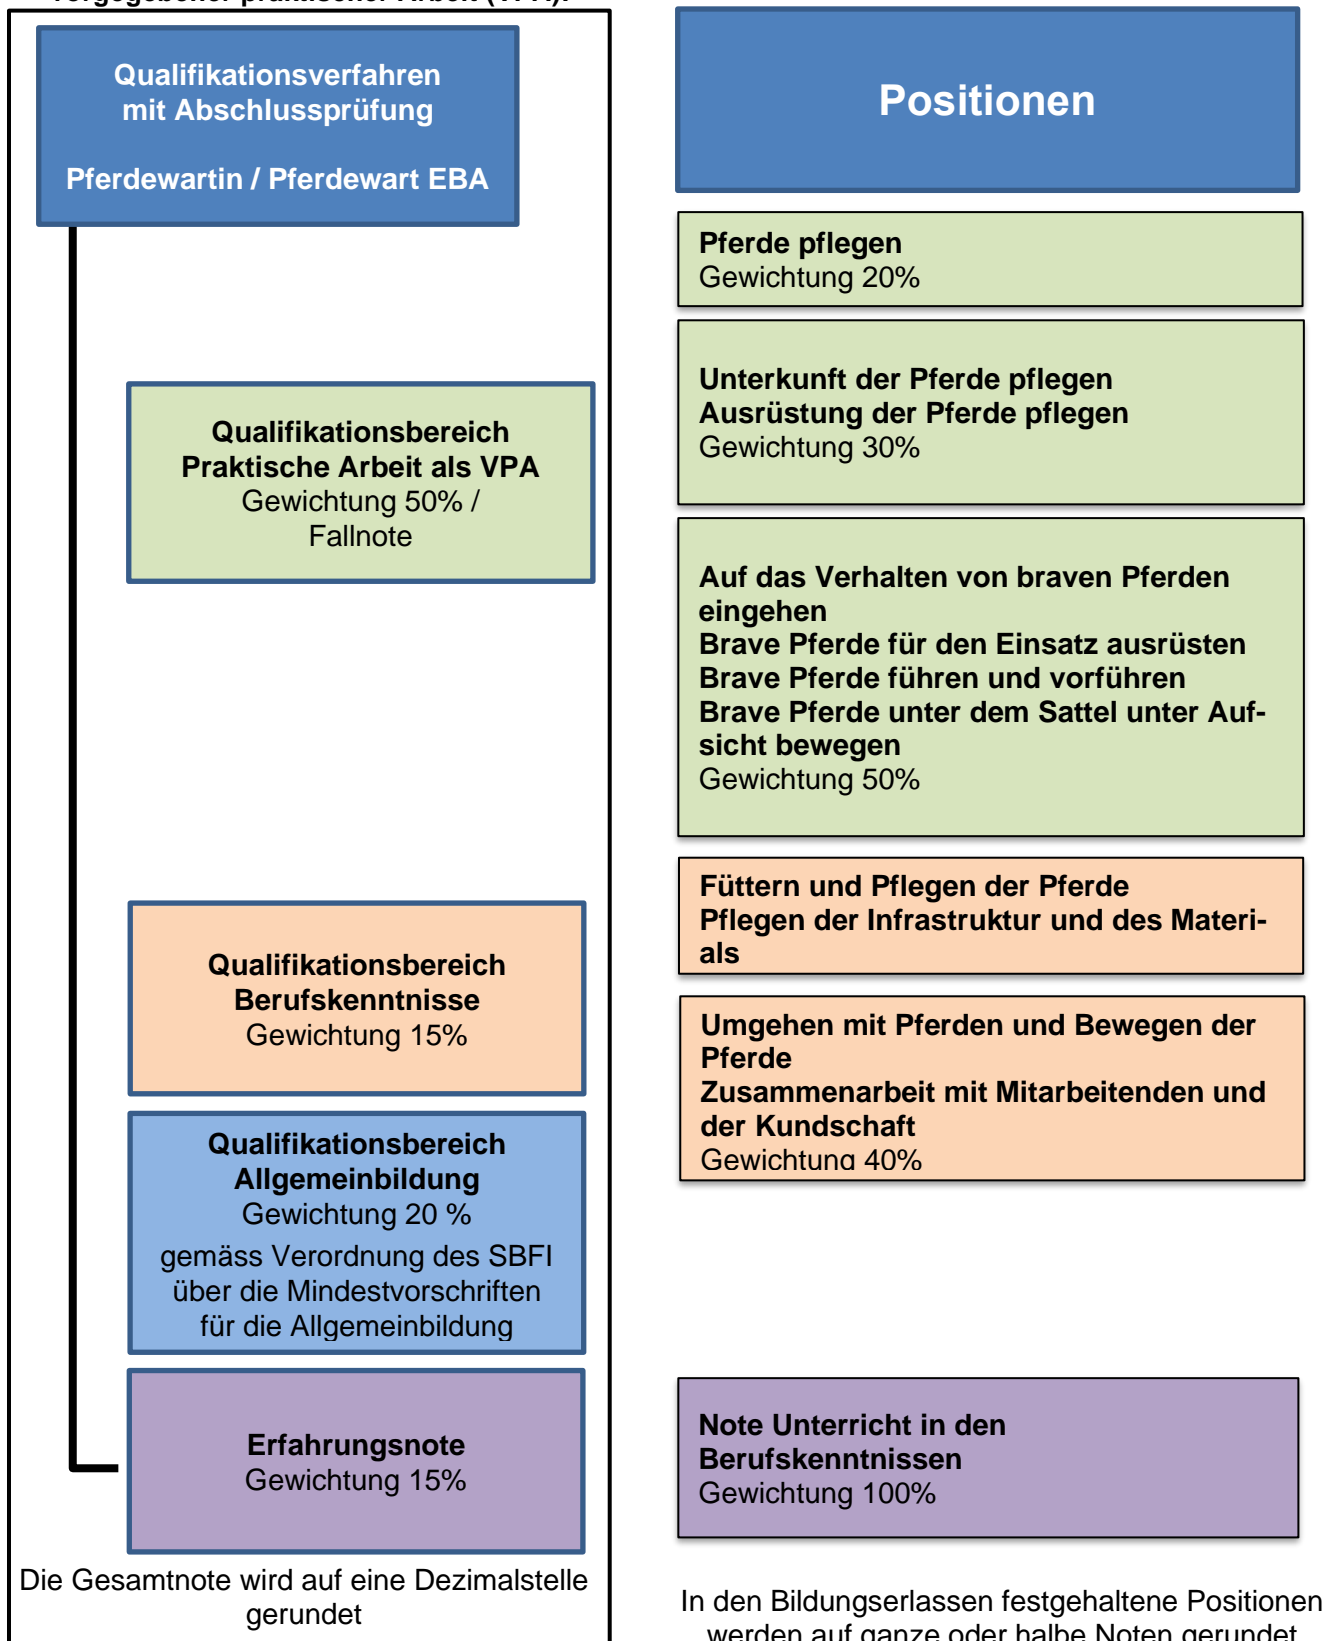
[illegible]

Qualifikationsverfahren mit Abschlussprüfung

Pferdewartin / Pferdewart EBA

Positionen

Qualifikationsbereich Praktische Arbeit als VPA
Gewichtung 50% / Fallnote

Pferde pflegen
Gewichtung 20%

Unterkunft der Pferde pflegen
Ausrüstung der Pferde pflegen
Gewichtung 30%

Auf das Verhalten von braven Pferden eingehen
Brave Pferde für den Einsatz ausrüsten
Brave Pferde führen und vorführen
Brave Pferde unter dem Sattel unter Aufsicht bewegen
Gewichtung 50%

Qualifikationsbereich Berufskenntnisse
Gewichtung 15%

Füttern und Pflegen der Pferde
Pflegen der Infrastruktur und des Materials

Umgehen mit Pferden und Bewegen der Pferde
Zusammenarbeit mit Mitarbeitenden und der Kundschaft
Gewichtung 40%

Qualifikationsbereich Allgemeinbildung
Gewichtung 20 %
gemäss Verordnung des SBFI über die Mindestvorschriften für die Allgemeinbildung

Erfahrungsnote
Gewichtung 15%

Note Unterricht in den Berufskenntnissen
Gewichtung 100%

Die Gesamtnote wird auf eine Dezimalstelle gerundet

In den Bildungserlassen festgehaltene Positionen werden auf ganze oder halbe Noten gerundet